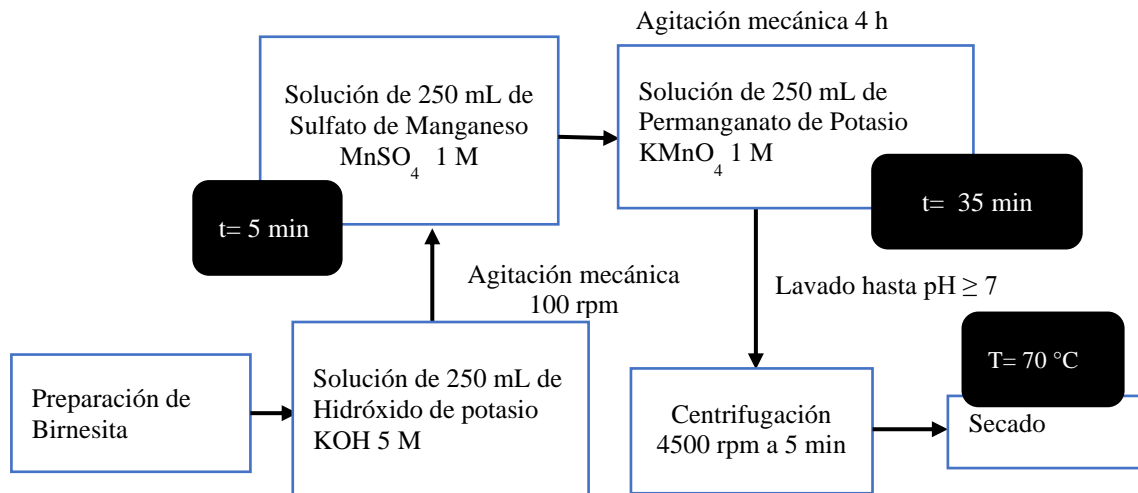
Preparación de Birnesita

Solución de 250 mL de Hidróxido de potasio KOH 5 M

Agitación mecánica 100 rpm

Solución de 250 mL de Sulfato de Manganeso $MnSO_4$ 1 M

t= 5 min

Agitación mecánica 4 h

Solución de 250 mL de Permanganato de Potasio $KMnO_4$ 1 M

t= 35 min

Lavado hasta pH ≥ 7

Centrifugación 4500 rpm a 5 min

T= 70 °C

Secado